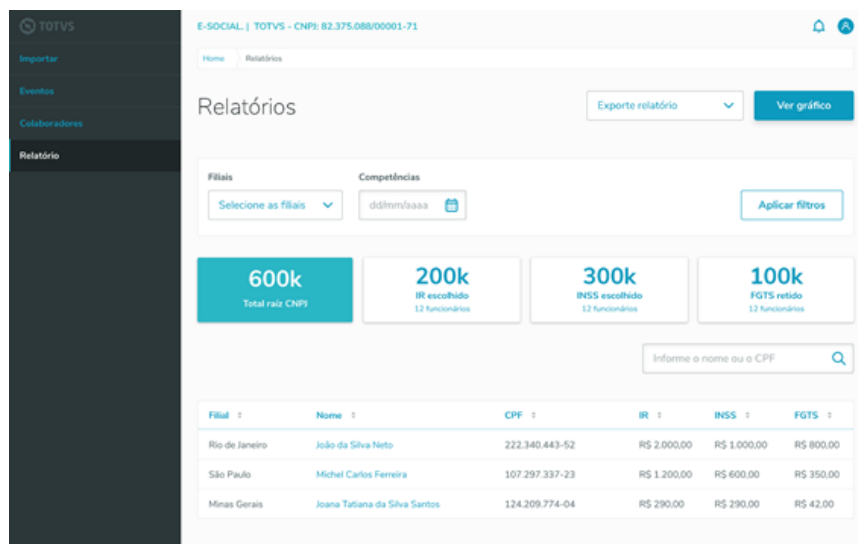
TOTVS

Importar

Eventos

Colaboradores

Relatório

E-SOCIAL. | TOTVS - CNPJ: 82.375.088/00001-71

Home Relatórios

Relatórios

Exporte relatório

Ver gráfico

Filiais

Selecione as filiais

Competências

dd/mm/aaaa

Aplicar filtros

600k
Total raiz CNPJ

200k
IR escolhido
12 funcionários

300k
INSS escolhido
12 funcionários

100k
FGTS retido
12 funcionários

Informe o nome ou o CPF

| Filial | Nome | CPF | IR | INSS | FGTS |
|---|---|---|---|---|---|
| Rio de Janeiro | João da Silva Neto | 222.340.443-52 | R$ 2.000,00 | R$ 1.000,00 | R$ 800,00 |
| São Paulo | Michel Carlos Ferreira | 107.297.337-23 | R$ 1.200,00 | R$ 600,00 | R$ 350,00 |
| Minas Gerais | Joana Tatiana da Silva Santos | 124.209.774-04 | R$ 290,00 | R$ 290,00 | R$ 42,00 |